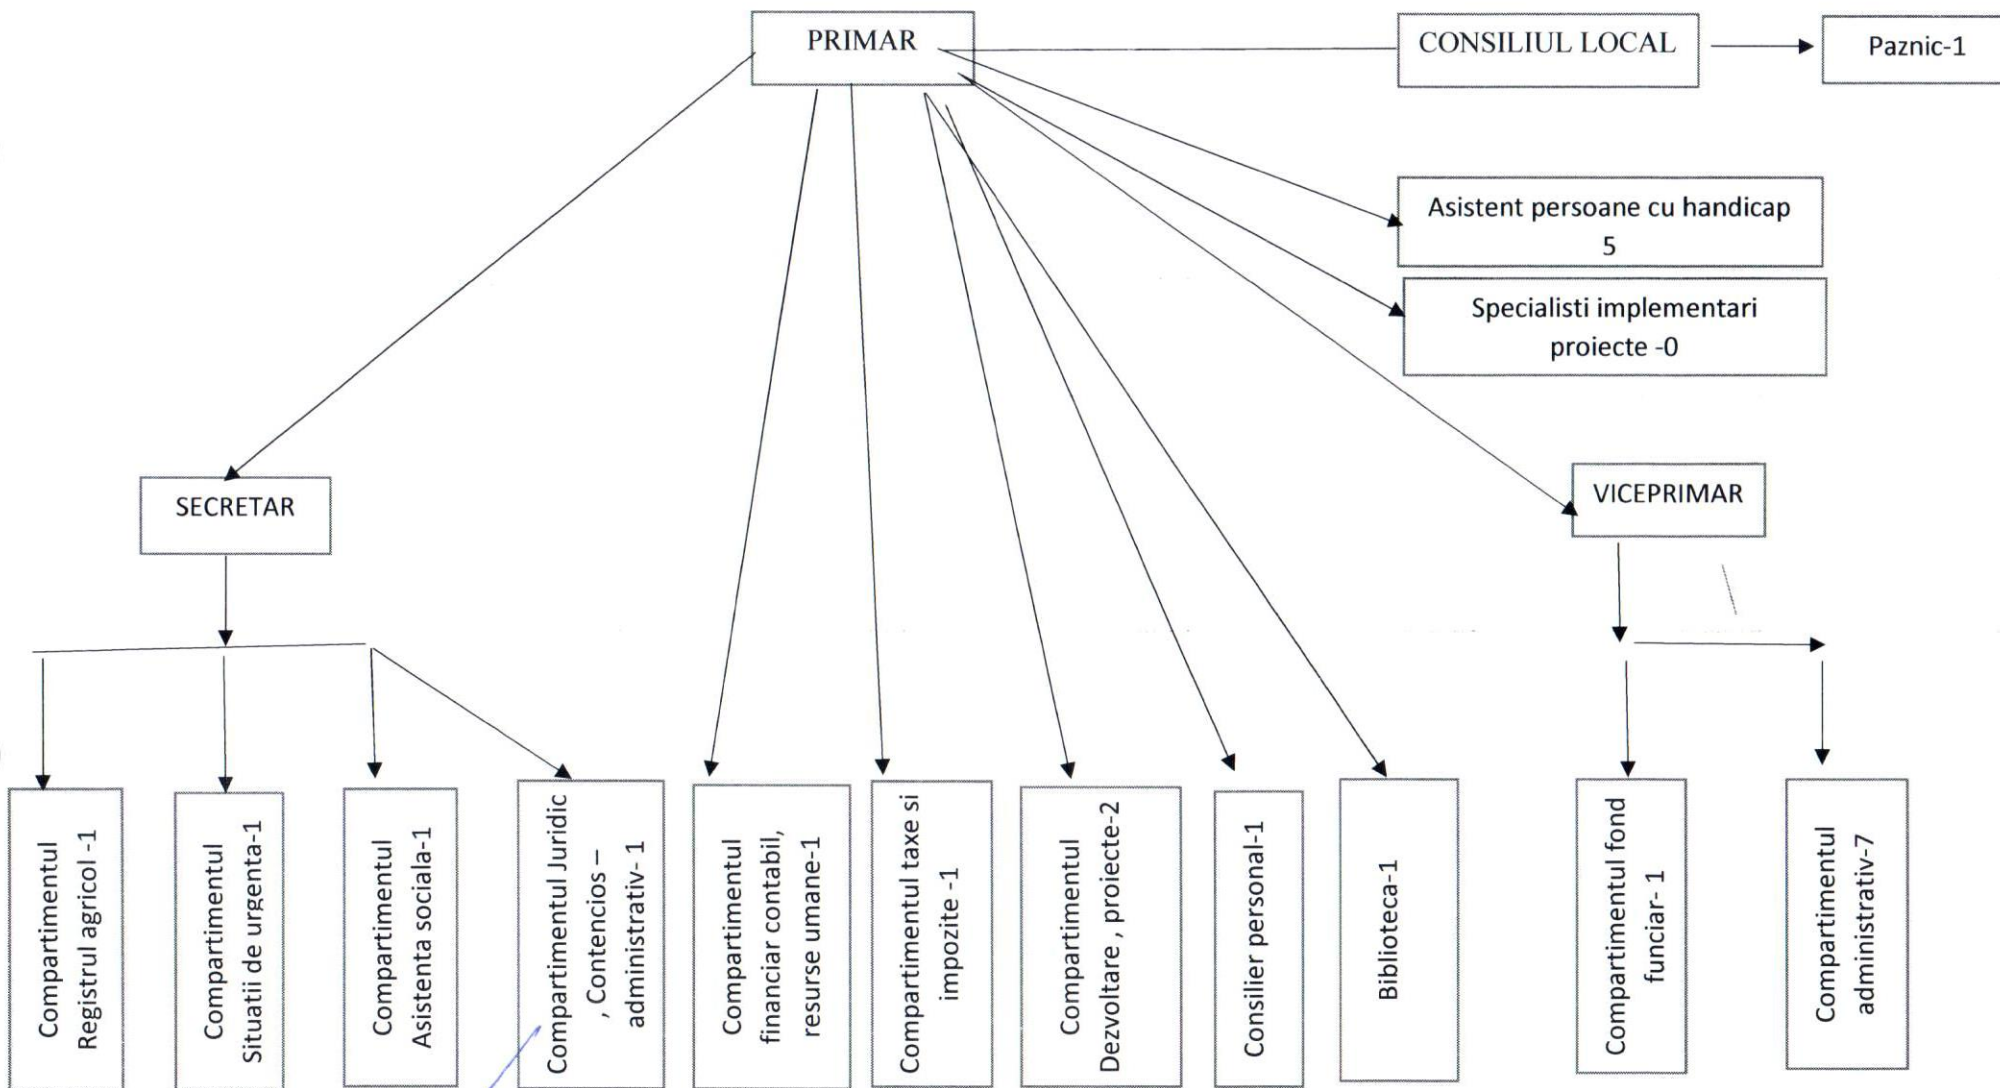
PRIMAR

CONSILIUL LOCAL

Paznic-1

Asistent persoane cu handicap 5

Specialisti implementari proiecte -0

SECRETAR

VICEPRIMAR

Compartimentul Registrul agricol -1

Compartimentul Situatii de urgenta-1

Compartimentul Asistenta sociala-1

Compartimentul Juridic , Contencios – administrativ- 1

Compartimentul financiar contabil, resurse umane-1

Compartimentul taxe si impozite -1

Compartimentul Dezvoltare , proiecte-2

Consilier personal-1

Biblioteca-1

Compartimentul fond funciar- 1

Compartimentul administrativ-7